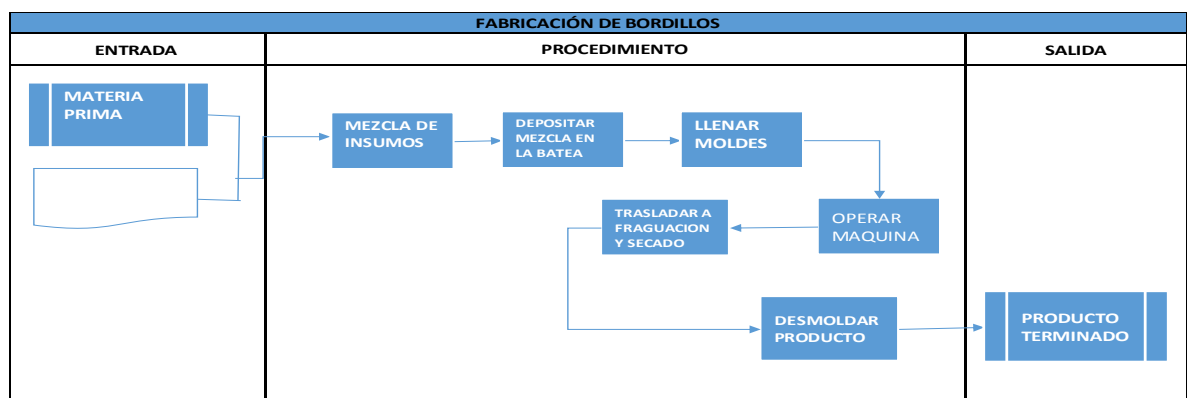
FABRICACIÓN DE BORDILLOS

| ENTRADA | PROCEDIMIENTO | SALIDA |
|---|---|---|

MATERIA PRIMA

MEZCLA DE INSUMOS

DEPOSITAR MEZCLA EN LA BATEA

LLENAR MOLDES

OPERAR MAQUINA

TRASLADAR A FRAGUACION Y SECADO

DESMOLDAR PRODUCTO

PRODUCTO TERMINADO